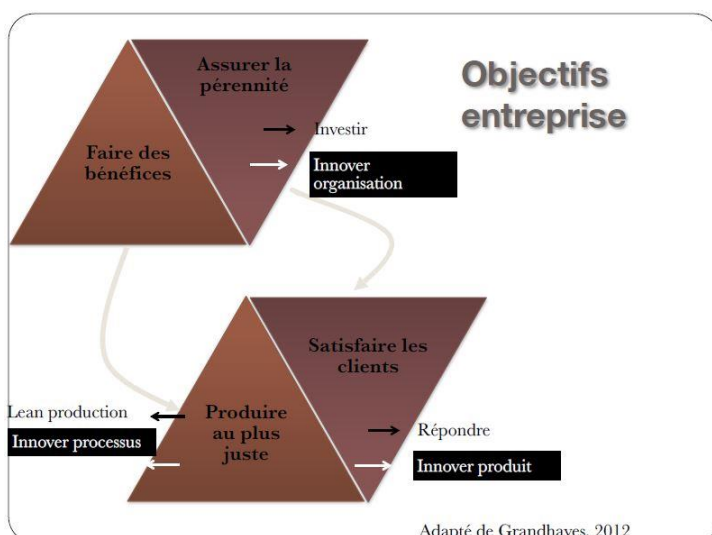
Objectifs entreprise

Assurer la pérennité

Faire des bénéfices

Investir

Innover organisation

Satisfaire les clients

Produire au plus juste

Lean production

Innover processus

Répondre

Innover produit

Adapté de Grandhayes, 2012